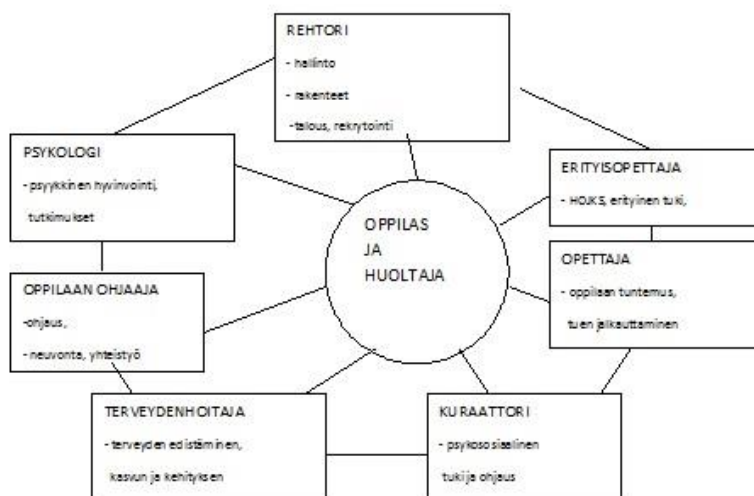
REHTORI
- hallinto
- rakenteet
-talous, rekrytointi

PSYKOLOGI
- psyykkinen hyvinvointi, tutkimukset

ERITYISOPETTAJA
- HOJKS, erityinen tuki,

OPPILAS JA HUOLTAJA

OPPILAAN OHJAAJA
-ohjaus,
- neuvonta, yhteistyö

OPETTAJA
- oppilaan tuntemus, tuen jatkuttaminen

TERVEYDENHOITAJA
- terveyden edistäminen, kasvun ja kehityksen

KURAATTORI
- psykososiaalinen tuki ja ohjaus